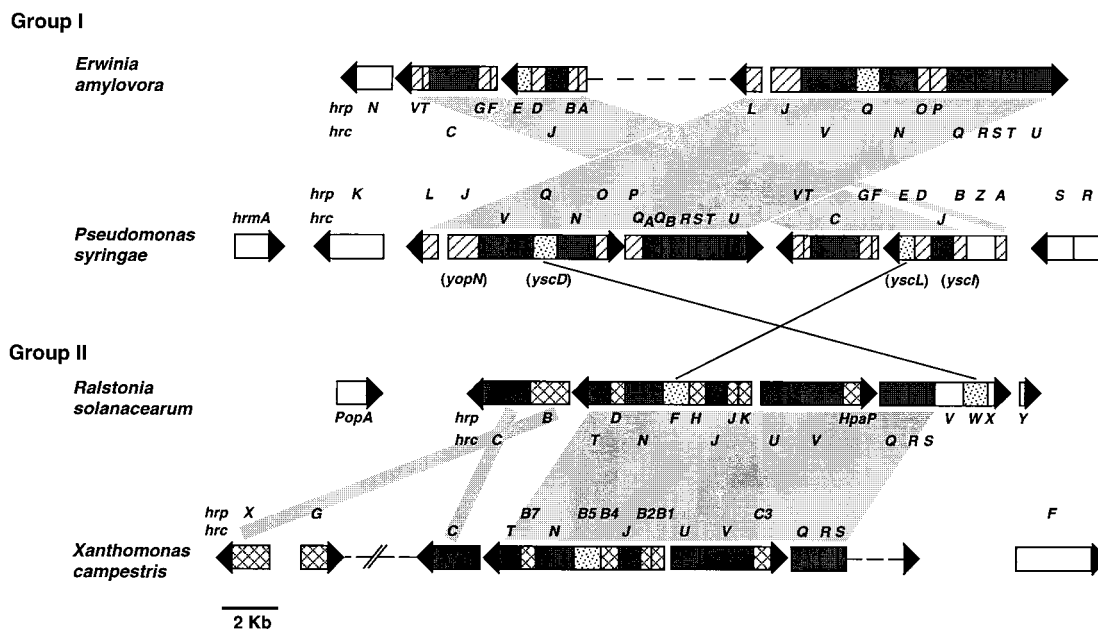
Group I

Erwinia amylovora

hrp N VT GF E D BA L J Q O P
hrc C J V N Q R S T U

hrp K L J Q O P VT GF E D B Z A S R
hrmA hrc V N $Q_A Q_B$ R S T U C J

Pseudomonas syringae

(yopN) (yscD) (yscL) (yscI)

Group II

Ralstonia solanacearum

PopA
hrp B D F H J K HpaP V W X Y
hrc C T N J U V Q R S

hrp X G B7 B5 B4 B2 B1 C3 F
hrc C T N J U V Q R S

Xanthomonas campestris

2 Kb